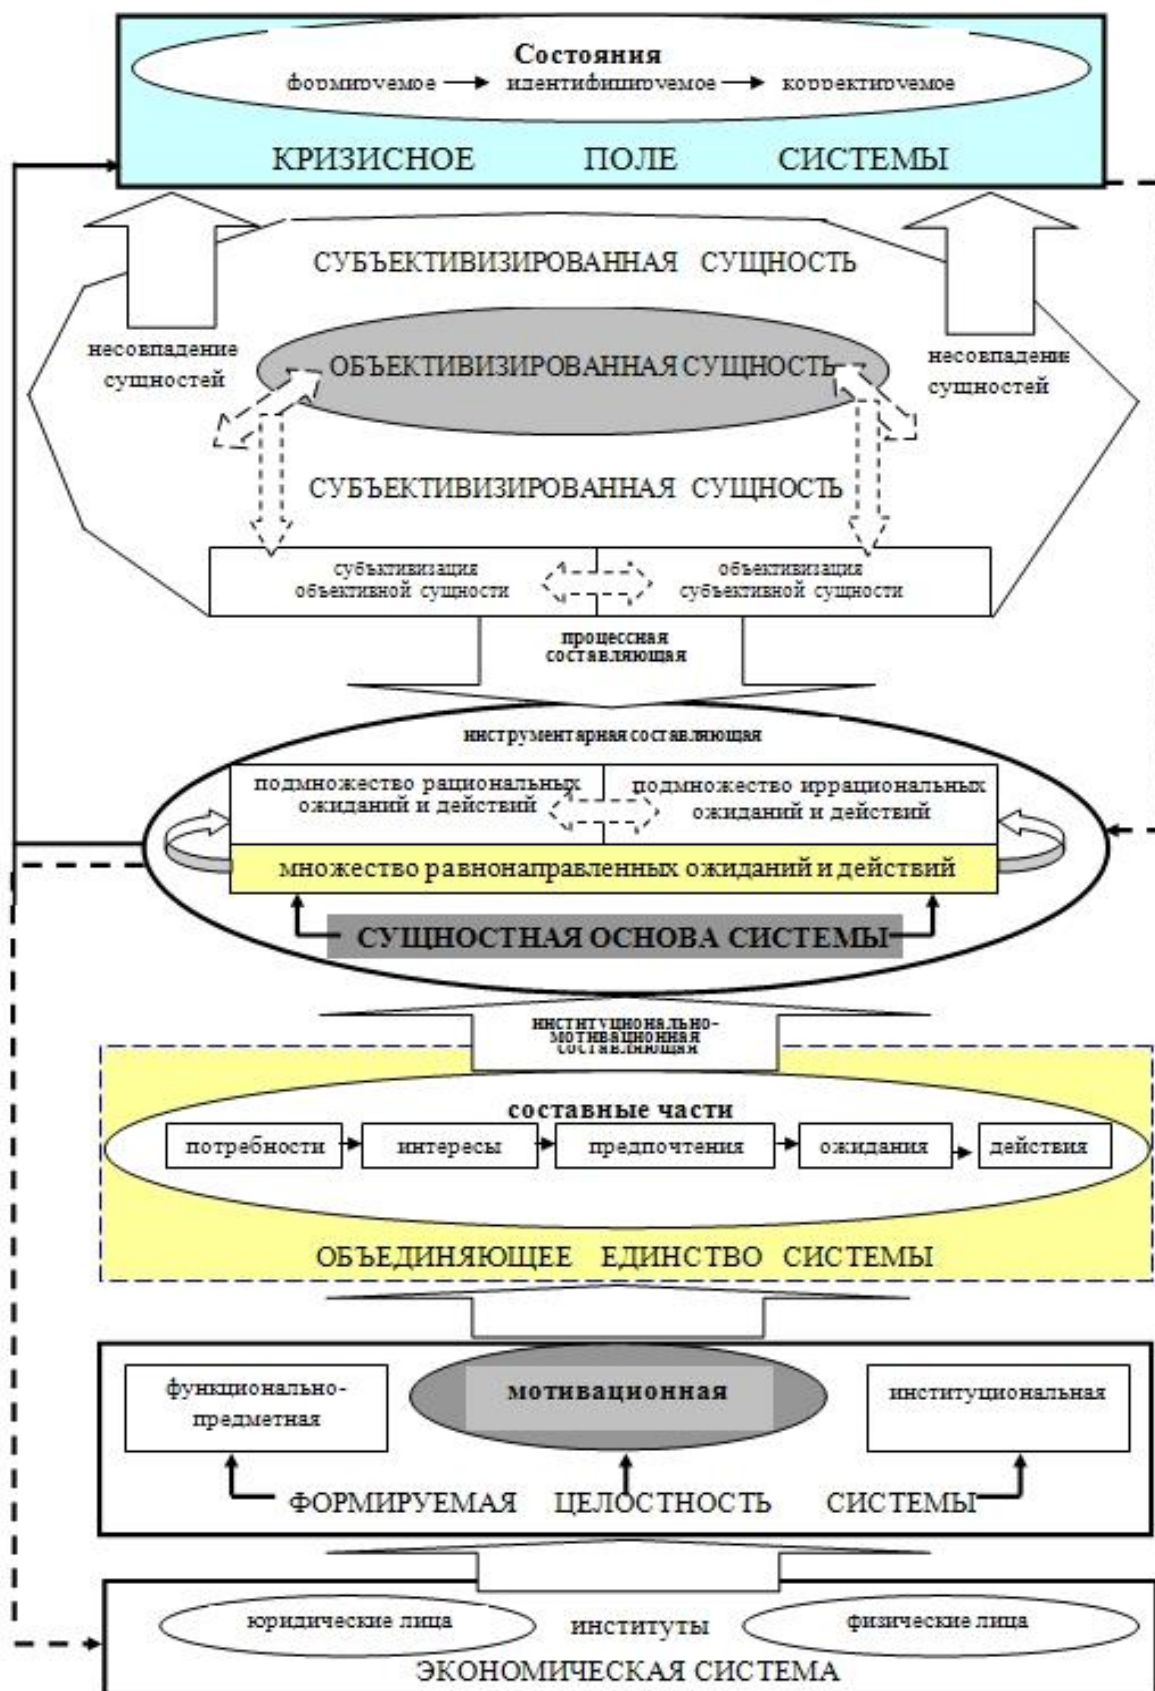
Состояния
формируемое → идентифицируемое → корректируемое

КРИЗИСНОЕ ПОЛЕ СИСТЕМЫ

СУБЪЕКТИВИЗИРОВАННАЯ СУЩНОСТЬ

несовпадение сущностей

ОБЪЕКТИВИЗИРОВАННАЯ СУЩНОСТЬ

несовпадение сущностей

СУБЪЕКТИВИЗИРОВАННАЯ СУЩНОСТЬ

субъективизация объективной сущности

объективизация субъективной сущности

процессная составляющая

инструментарная составляющая

подмножество рациональных ожиданий и действий

подмножество иррациональных ожиданий и действий

множество равнонаправленных ожиданий и действий

СУЩНОСТНАЯ ОСНОВА СИСТЕМЫ

институционально-мотивационная составляющая

составные части

| потребности | интересы | предпочтения | ожидания | действия |
|---|---|---|---|---|

ОБЪЕДИНЯЮЩЕЕ ЕДИНСТВО СИСТЕМЫ

функционально-предметная

мотивационная

институциональная

ФОРМИРУЕМАЯ ЦЕЛОСТНОСТЬ СИСТЕМЫ

юридические лица

институты

физические лица

ЭКОНОМИЧЕСКАЯ СИСТЕМА